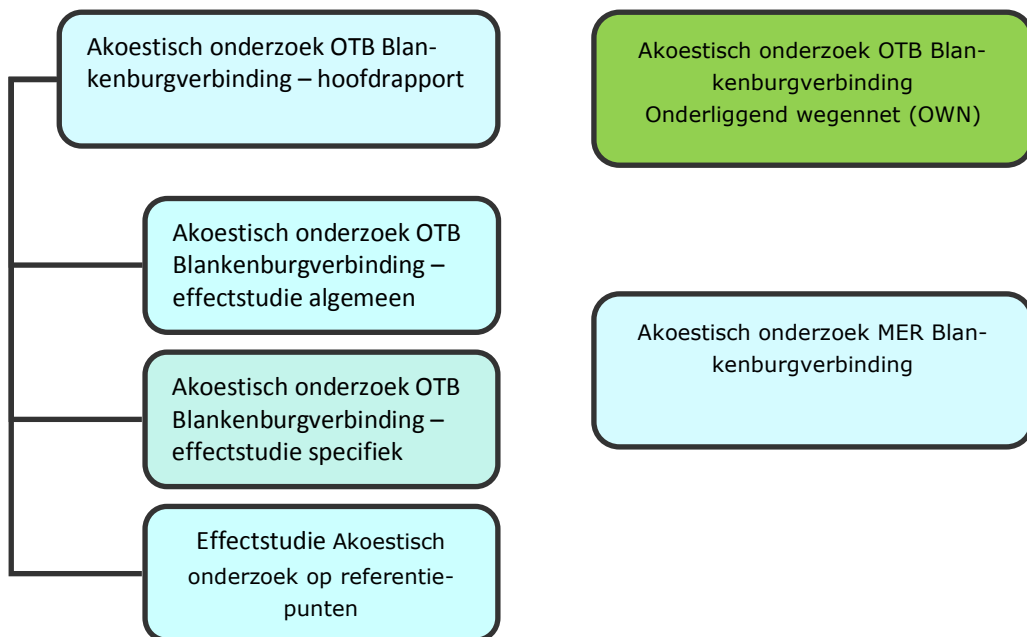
Akoestisch onderzoek OTB Blankenburgverbinding – hoofdrapport

Akoestisch onderzoek OTB Blankenburgverbinding – effectstudie algemeen

Akoestisch onderzoek OTB Blankenburgverbinding – effectstudie specifiek

Effectstudie Akoestisch onderzoek op referentiepunten

Akoestisch onderzoek OTB Blankenburgverbinding Onderliggend wegennet (OWN)

Akoestisch onderzoek MER Blankenburgverbinding